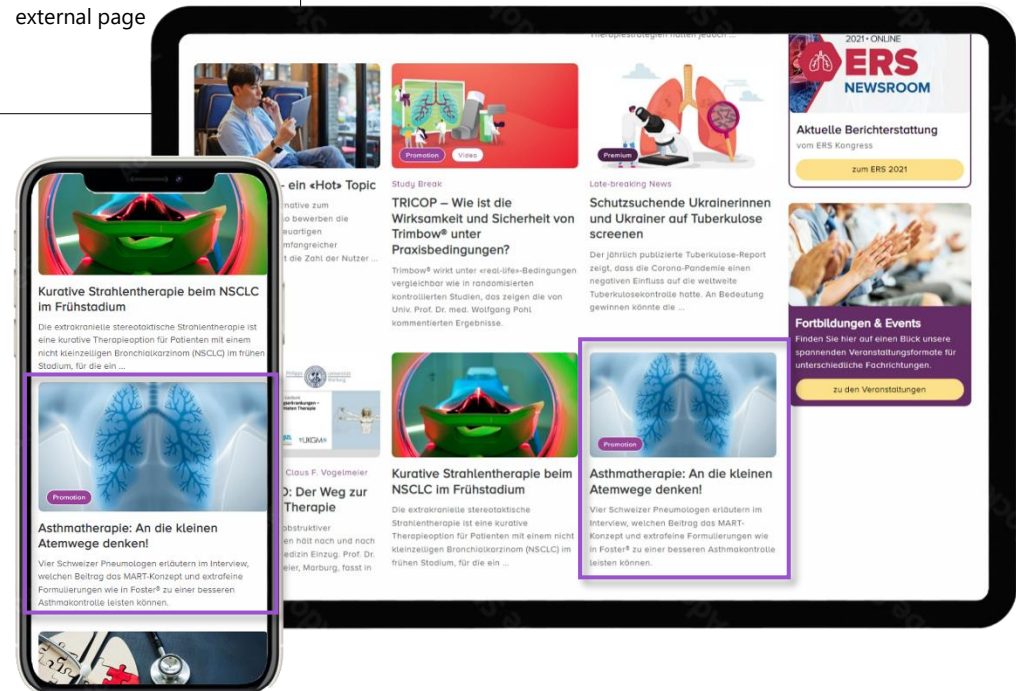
external page

Therapiestrategien hatten jedoch ...

2021 • ONLINE
ERS
NEWSROOM

Aktuelle Berichterstattung
vom ERS Kongress

zum ERS 2021

- ein «Hot» Topic

native zum
o bewerben die
euartigen
mfangreicher
die Zahl der Nutzer ...

Promotion
Video

Study Break

TRICOP – Wie ist die Wirksamkeit und Sicherheit von Trimbow® unter Praxisbedingungen?

Trimbow® wirkt unter «real-life»-Bedingungen vergleichbar wie in randomisierten kontrollierten Studien, das zeigen die von Univ. Prof. Dr. med. Wolfgang Pohl kommentierten Ergebnisse.

Premium

Late-breaking News

Schutzsuchende Ukrainerinnen und Ukrainer auf Tuberkulose screenen

Der jährlich publizierte Tuberkulose-Report zeigt, dass die Corona-Pandemie einen negativen Einfluss auf die weltweite Tuberkulosekontrolle hatte. An Bedeutung gewinnen könnte die ...

Fortbildungen & Events

Finden Sie hier auf einen Blick unsere spannenden Veranstaltungsformate für unterschiedliche Fachrichtungen.

zu den Veranstaltungen

Kurative Strahlentherapie beim NSCLC im Frühstadium

Die extrakranielle stereotaktische Strahlentherapie ist eine kurative Therapieoption für Patienten mit einem nicht kleinzelligen Bronchialkarzinom (NSCLC) im frühen Stadium, für die ein ...

Promotion

Asthmatherapie: An die kleinen Atemwege denken!

Vier Schweizer Pneumologen erläutern im Interview, welchen Beitrag das MART-Konzept und extrafeine Formulierungen wie in Foster® zu einer besseren Asthmakontrolle leisten können.

UKGM

Claus F. Vogelmeier

D: Der Weg zur Therapie

bstruktiver
hält noch und noch
dizin Einzug. Prof. Dr.
eier, Marburg, fasst in

Kurative Strahlentherapie beim NSCLC im Frühstadium

Die extrakranielle stereotaktische Strahlentherapie ist eine kurative Therapieoption für Patienten mit einem nicht kleinzelligen Bronchialkarzinom (NSCLC) im frühen Stadium, für die ein ...

Promotion

Asthmatherapie: An die kleinen Atemwege denken!

Vier Schweizer Pneumologen erläutern im Interview, welchen Beitrag das MART-Konzept und extrafeine Formulierungen wie in Foster® zu einer besseren Asthmakontrolle leisten können.